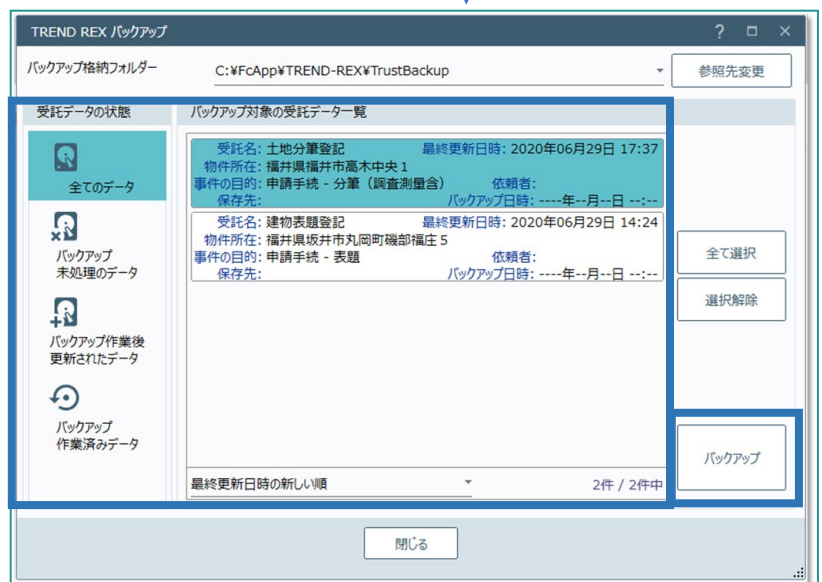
TREND REX バックアップ

? □ ×

バックアップ格納フォルダー

C:¥FcApp¥TREND-REX¥TrustBackup

参照先変更

受託データの状態

全てのデータ

バックアップ
未処理のデータ

バックアップ作業後
更新されたデータ

バックアップ
作業済みデータ

バックアップ対象の受託データ一覧

受託名: 土地分筆登記　最終更新日時: 2020年06月29日 17:37
物件所在: 福井県福井市高木中央１
事件の目的: 申請手続 - 分筆（調査測量含）　依頼者:
保存先:　バックアップ日時: ----年--月--日 --:--

受託名: 建物表題登記　最終更新日時: 2020年06月29日 14:24
物件所在: 福井県坂井市丸岡町磯部福庄５
事件の目的: 申請手続 - 表題　依頼者:
保存先:　バックアップ日時: ----年--月--日 --:--

全て選択

選択解除

バックアップ

最終更新日時の新しい順

2件 / 2件中

閉じる